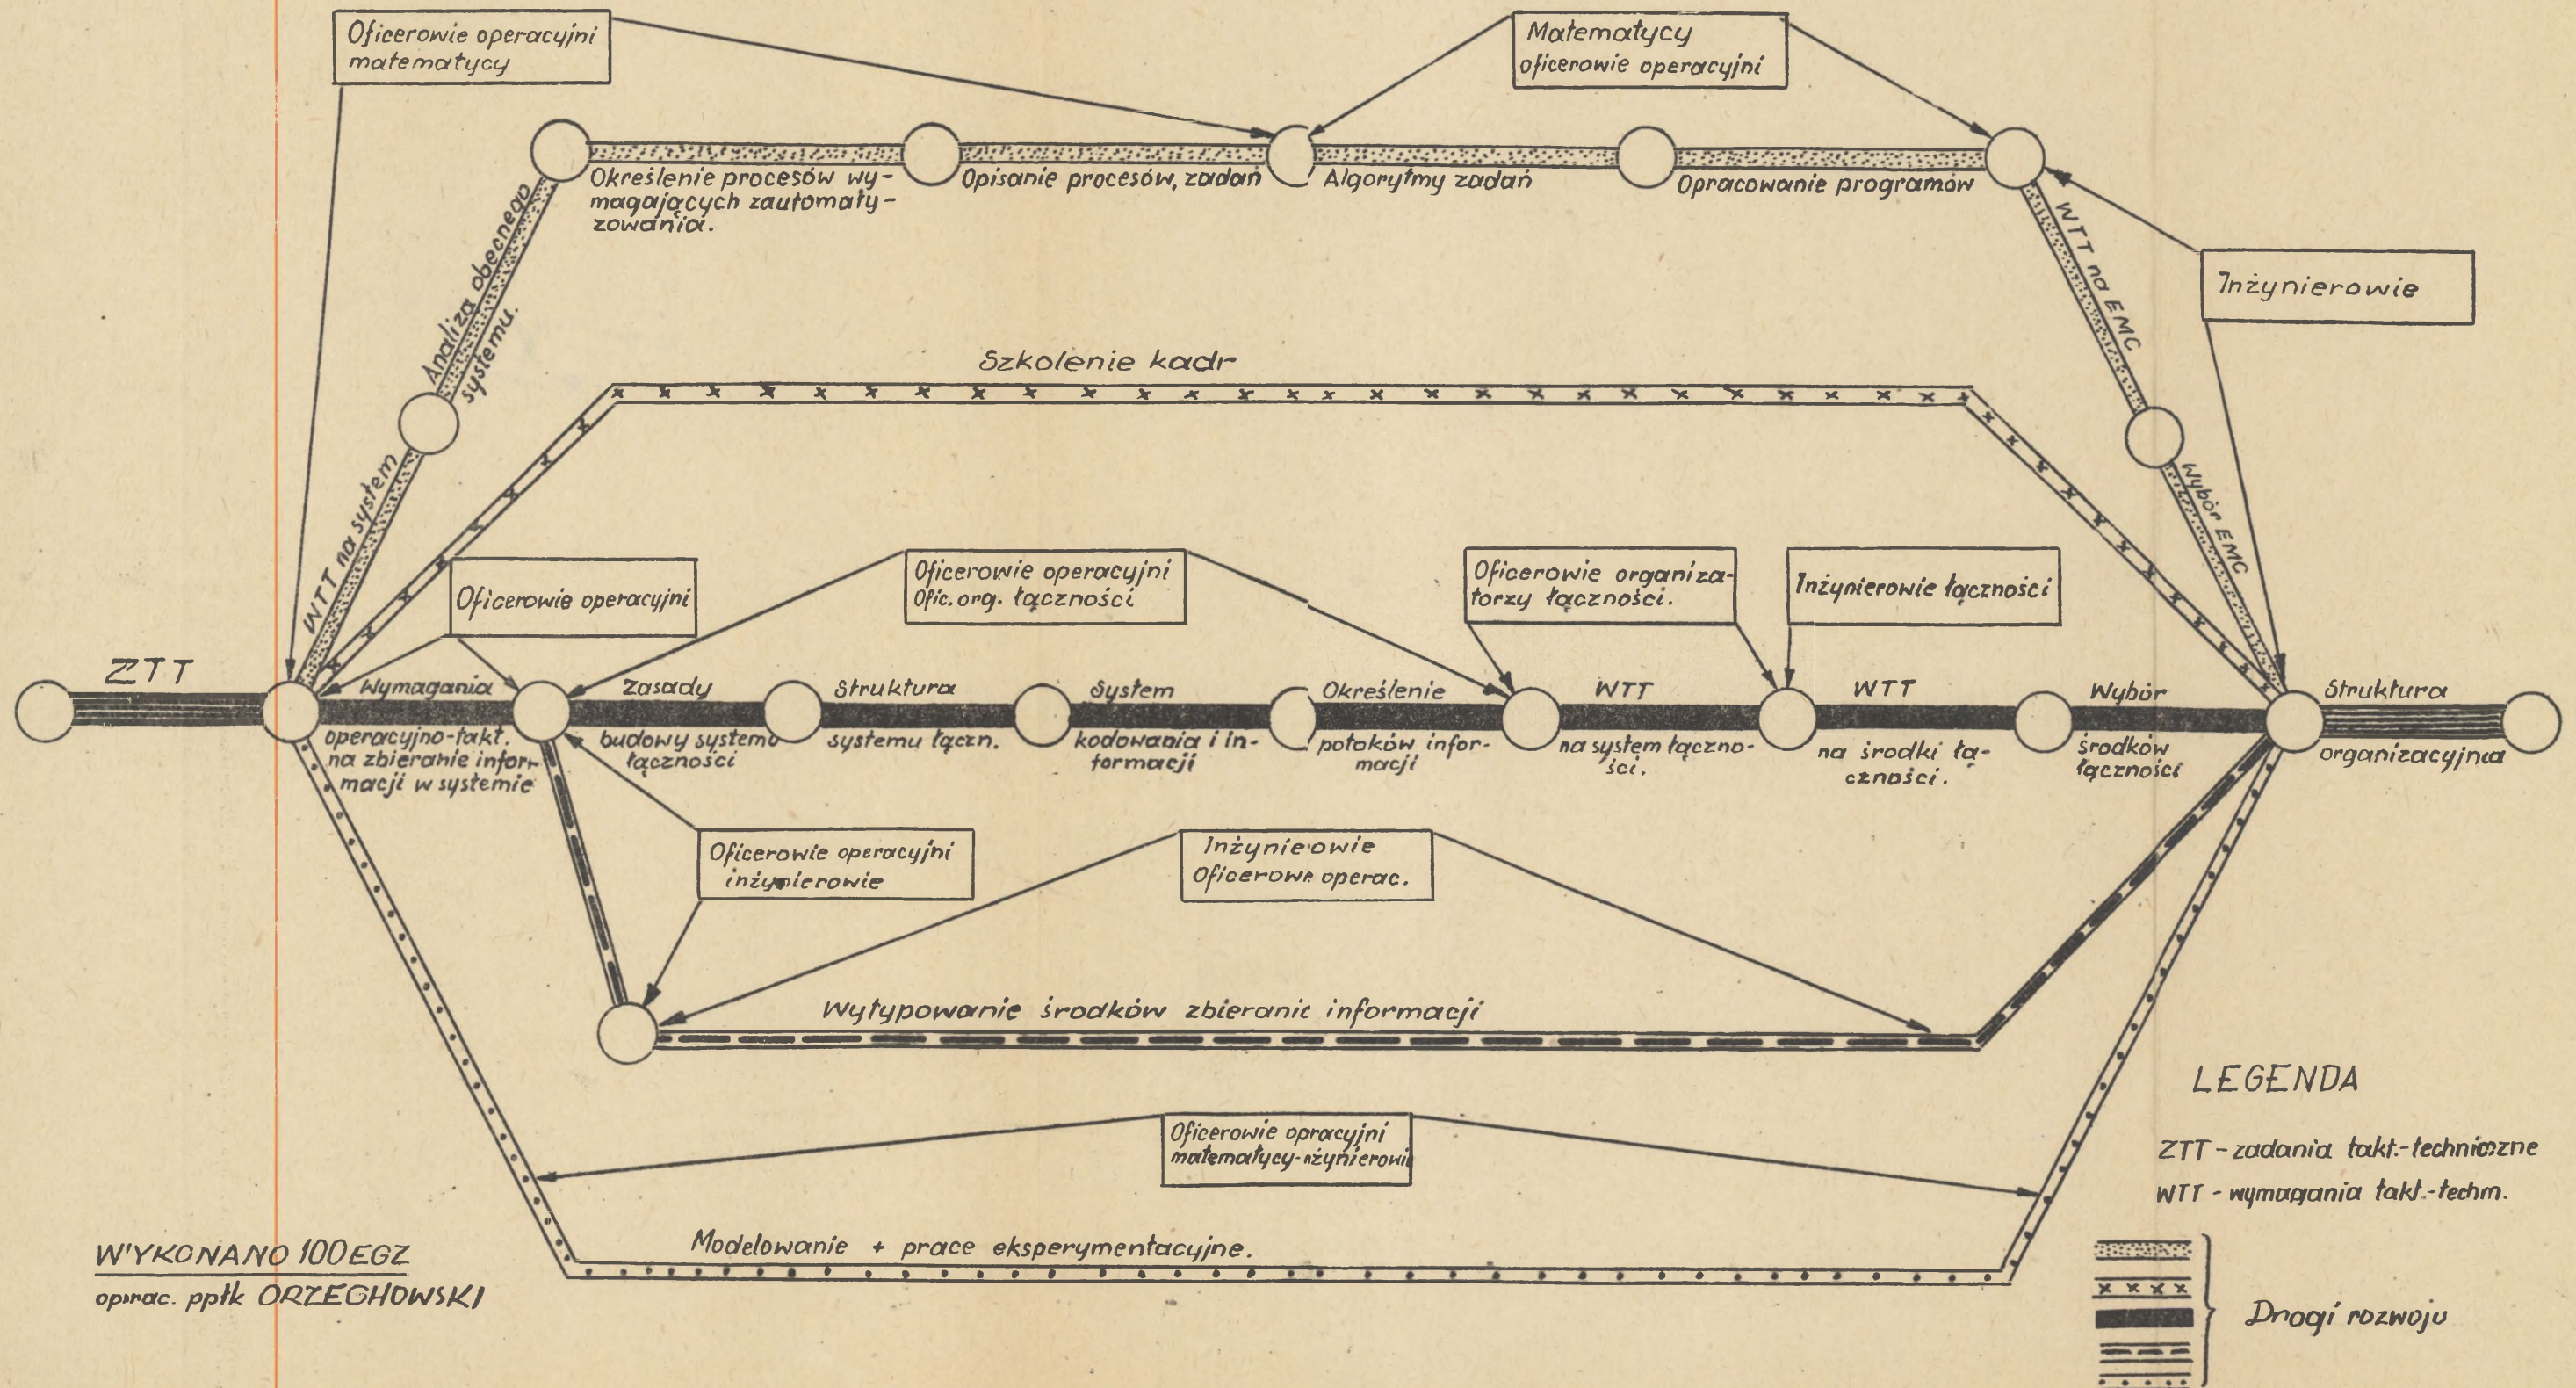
Oficerowie operacyjni matematycy

Matematycy oficerowie operacyjni

Określenie procesów wymagających zautomatyzowania.

Opisanie procesów, zadań

Algorytmy zadań

Opracowanie programów

Analiza obecnego systemu.

WTT na EMC

Inżynierowie

Szkolenie kadr

WTT na system

Wybór EMC

Oficerowie operacyjni

Oficerowie operacyjni Ofic. org. łączności

Oficerowie organizatorzy łączności.

Inżynierowie łączności

ZTT

Wymagania operacyjno-takt. na zbieranie informacji w systemie

Zasady budowy systemu łączności

Struktura systemu łączn.

System kodowania i informacji

Określenie potoków informacji

WTT na system łączności.

WTT na środki łączności.

Wybór środków łączności

Struktura organizacyjna

Oficerowie operacyjni inżynierowie

Inżynierowie Oficerowie operac.

Wytypowanie środków zbierania informacji

LEGENDA

ZTT - zadania takt.-techniczne

WTT - wymagania takt.-techm.

Oficerowie opracyjni matematycy-inżynierowi

Modelowanie + prace eksperymentacyjne.

WYKONANO 100 EGZ

oprac. ppłk ORZECHOWSKI

Drogi rozwoju